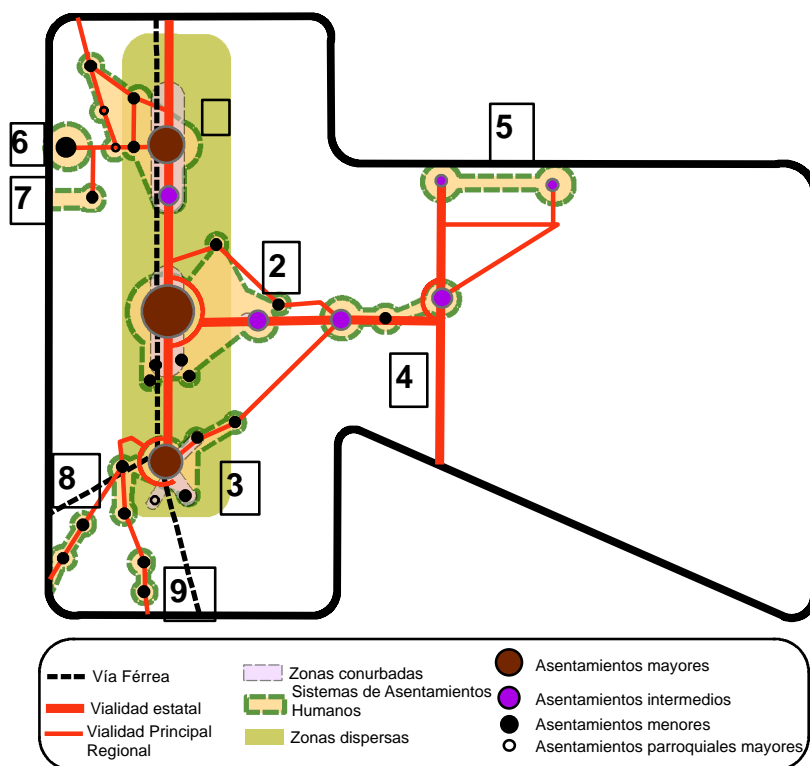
5
6
7
2
4
8
3
9

Vía Férrea
Vialidad estatal
Vialidad Principal Regional
Zonas conurbadas
Sistemas de Asentamientos Humanos
Zonas dispersas
Asentamientos mayores
Asentamientos intermedios
Asentamientos menores
Asentamientos parroquiales mayores